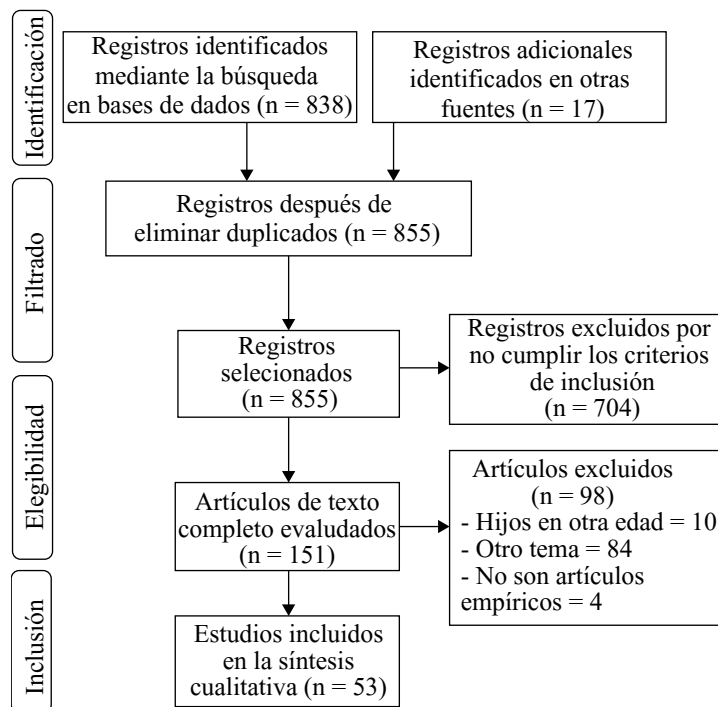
Identificación

Registros identificados mediante la búsqueda en bases de dados (n = 838)

Registros adicionales identificados en otras fuentes (n = 17)

Filtrado

Registros después de eliminar duplicados (n = 855)

Elegibilidad

Registros selecionados (n = 855)

Registros excluidos por no cumplir los criterios de inclusión (n = 704)

Artículos de texto completo evaluados (n = 151)

Artículos excluidos (n = 98)
- Hijos en otra edad = 10
- Otro tema = 84
- No son artículos empíricos = 4

Inclusión

Estudios incluidos en la síntesis cualitativa (n = 53)